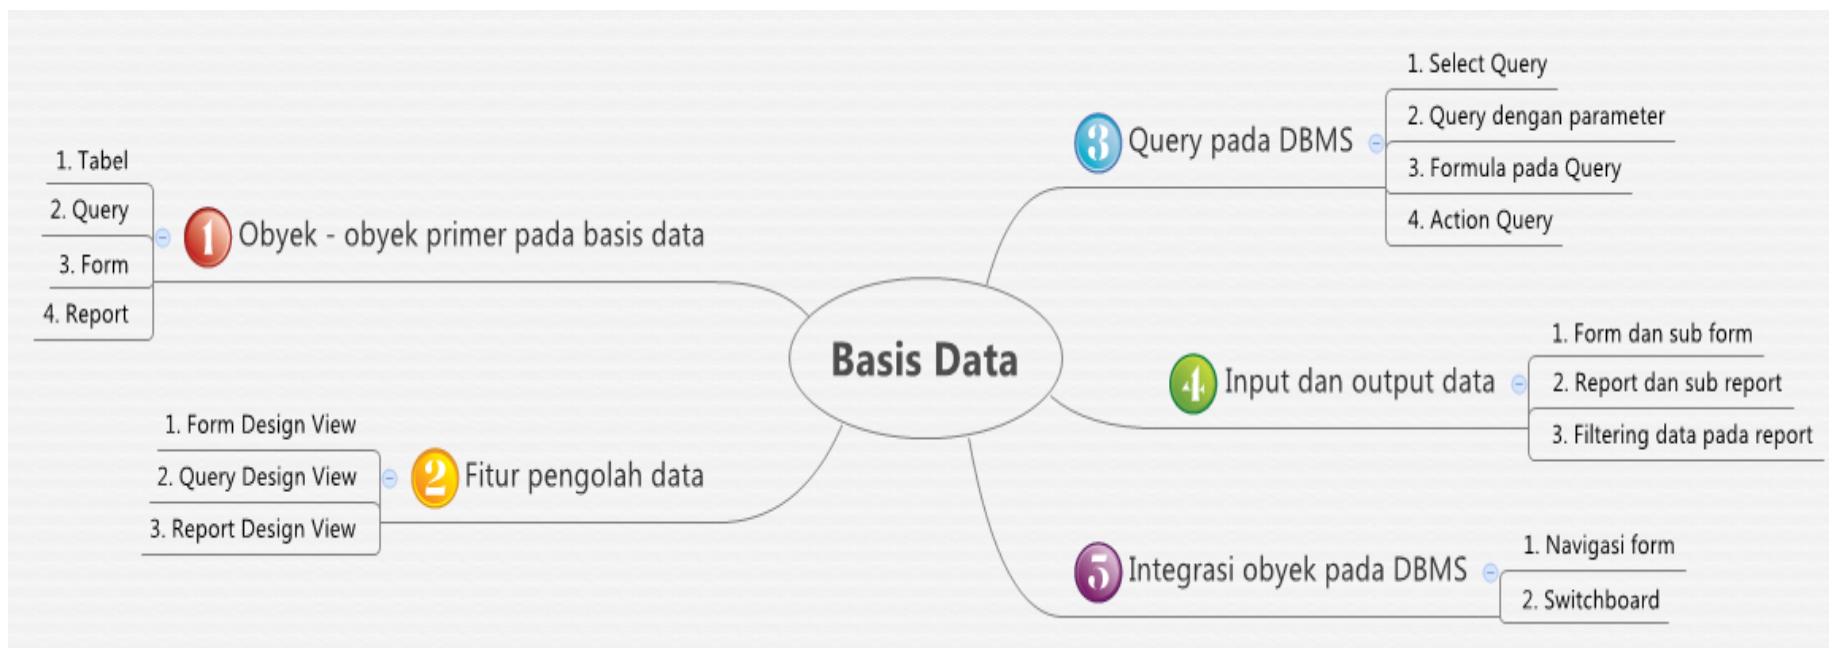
Basis Data

1 Obyek - obyek primer pada basis data
1. Tabel
2. Query
3. Form
4. Report

2 Fitur pengolah data
1. Form Design View
2. Query Design View
3. Report Design View

3 Query pada DBMS
1. Select Query
2. Query dengan parameter
3. Formula pada Query
4. Action Query

4 Input dan output data
1. Form dan sub form
2. Report dan sub report
3. Filtering data pada report

5 Integrasi obyek pada DBMS
1. Navigasi form
2. Switchboard